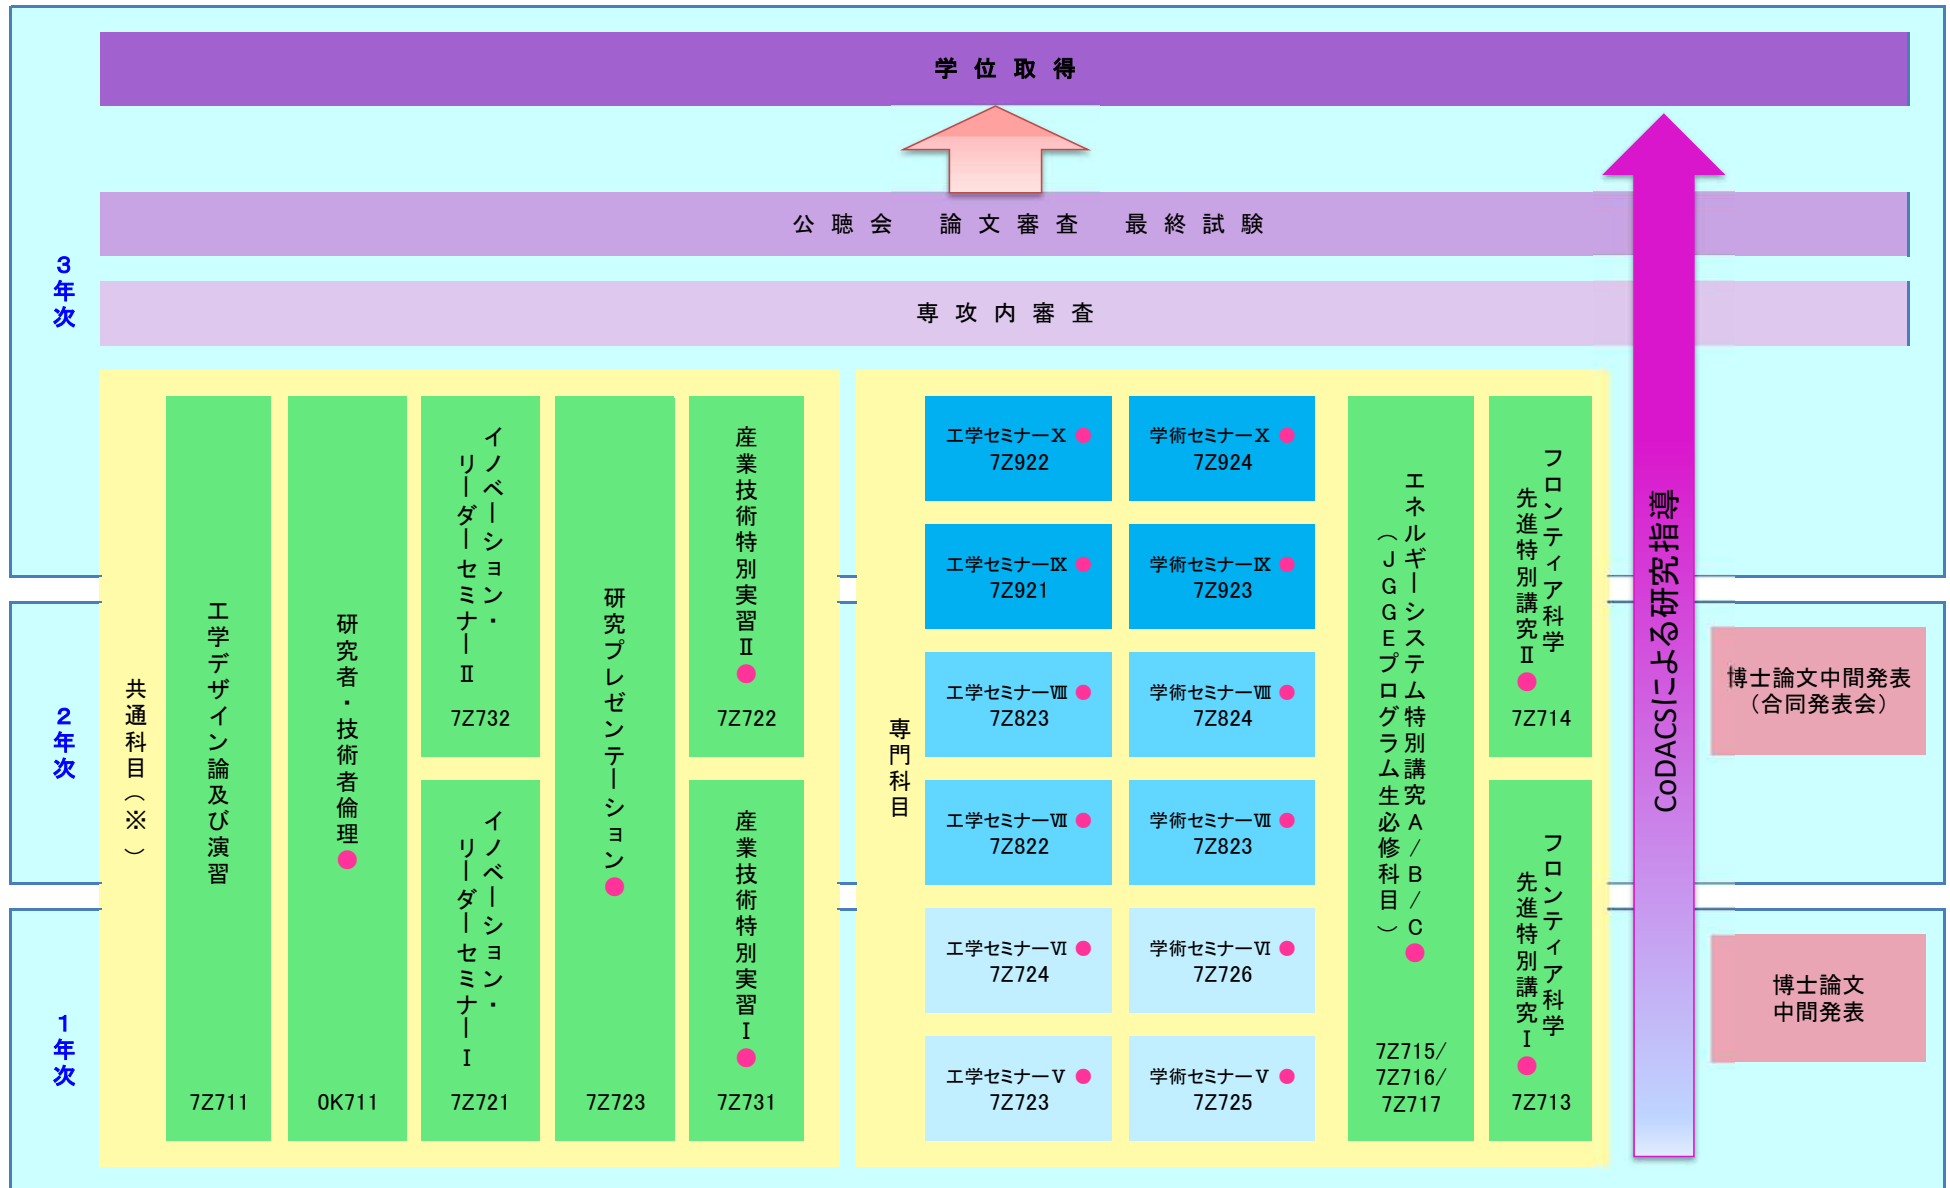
学位取得

公聴会　論文審査　最終試験

専攻内審査

3年次

2年次

1年次

共通科目（※）

工学デザイン論及び演習 7Z711

研究者・技術者倫理 ● 0K711

イノベーション・リーダーセミナーⅡ 7Z732

イノベーション・リーダーセミナーⅠ 7Z721

研究プレゼンテーション ● 7Z723

産業技術特別実習Ⅱ ● 7Z722

産業技術特別実習Ⅰ ● 7Z731

専門科目

工学セミナーⅩ ● 7Z922

学術セミナーⅩ ● 7Z924

工学セミナーⅨ ● 7Z921

学術セミナーⅨ ● 7Z923

工学セミナーⅧ ● 7Z823

学術セミナーⅧ ● 7Z824

工学セミナーⅦ ● 7Z822

学術セミナーⅦ ● 7Z823

工学セミナーⅥ ● 7Z724

学術セミナーⅥ ● 7Z726

工学セミナーⅤ ● 7Z723

学術セミナーⅤ ● 7Z725

エネルギーシステム特別講究A／B／C（JGGEプログラム生必修科目）● 7Z715/7Z716/7Z717

フロンティア科学先進特別講究Ⅱ ● 7Z714

フロンティア科学先進特別講究Ⅰ ● 7Z713

CoDACSによる研究指導

博士論文中間発表（合同発表会）

博士論文中間発表